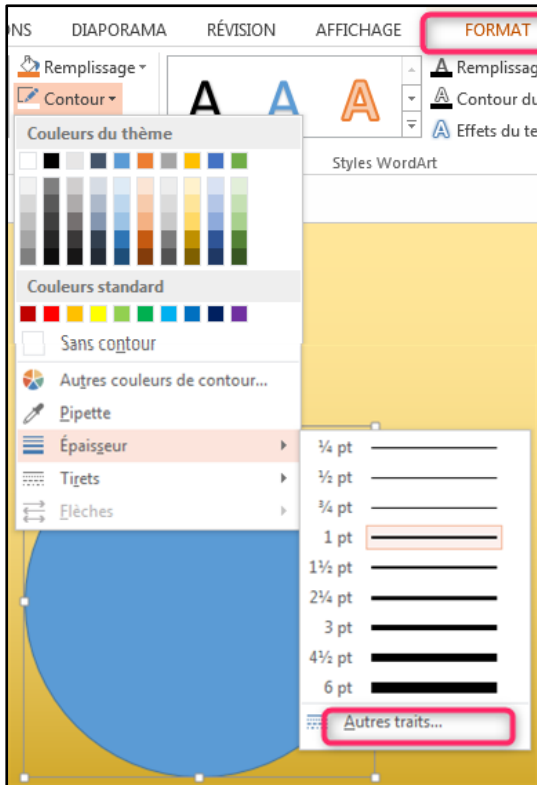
NS DIAPORAMA RÉVISION AFFICHAGE FORMAT

Remplissage
Contour
Remplissag
Contour du
Effets du te
Styles WordArt

Couleurs du thème

Couleurs standard

Sans contour

Autres couleurs de contour...

Pipette

Épaisseur

Tirets

Flèches

¼ pt
½ pt
¾ pt
1 pt
1½ pt
2¼ pt
3 pt
4½ pt
6 pt

Autres traits...